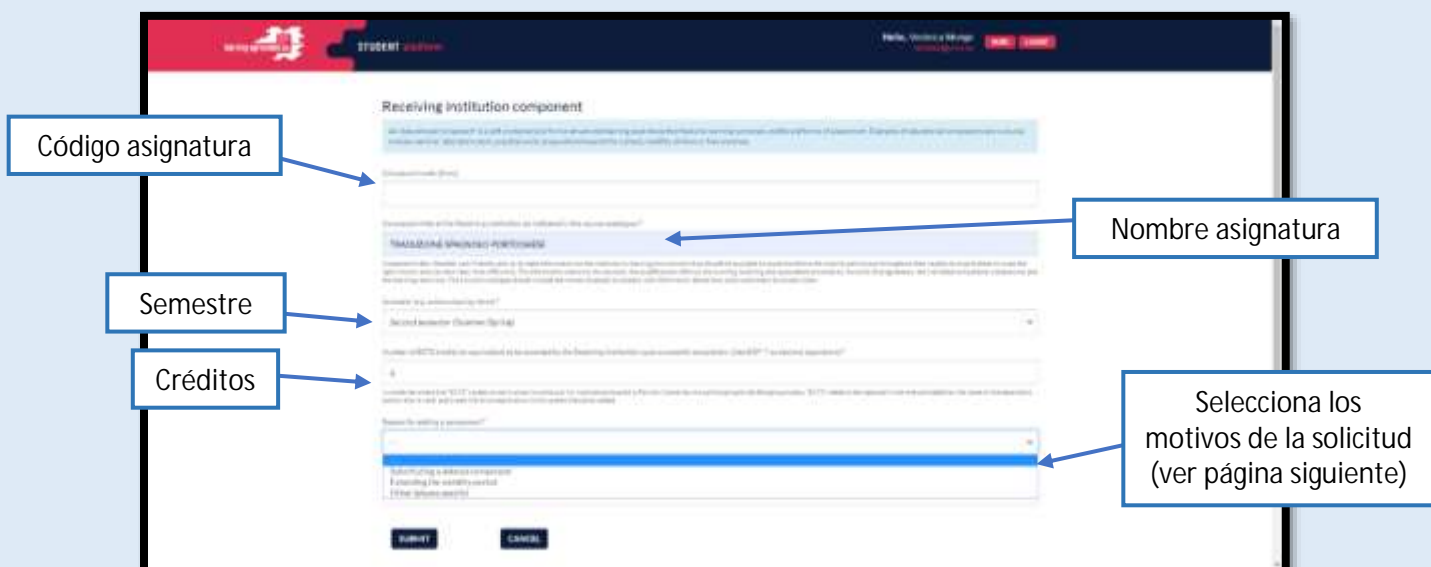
STUDENT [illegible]

Hello, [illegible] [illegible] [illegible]

Receiving institution component

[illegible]

Código asignatura

Component code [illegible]

Nombre asignatura

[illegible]

TRADUZIONE SPAGNOLO-PORTOGHESE

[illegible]

Semestre

Semester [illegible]

Second semester (Summer/Spring)

Créditos

Number of ECTS credits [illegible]

6

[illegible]

Selecciona los motivos de la solicitud (ver página siguiente)

Reason for adding a component*

Substituting a deleted component
Extending the mobility period
Other (please specify)

SUBMIT

CANCEL